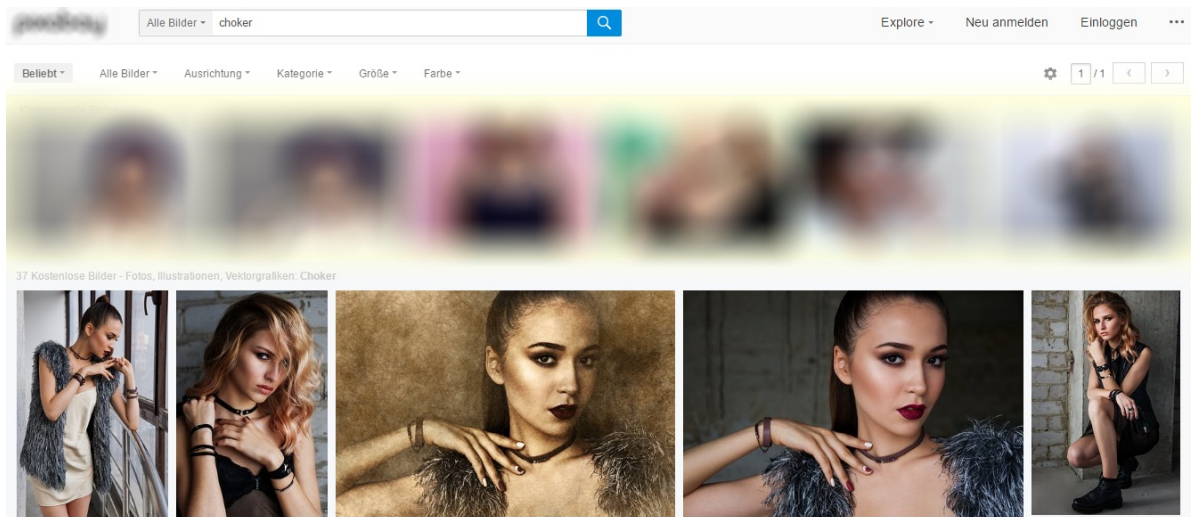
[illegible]

Alle Bilder ▾ choker

Explore ▾ Neu anmelden Einloggen ···

Beliebt ▾ Alle Bilder ▾ Ausrichtung ▾ Kategorie ▾ Größe ▾ Farbe ▾

1 / 1

37 Kostenlose Bilder - Fotos, Illustrationen, Vektorgrafiken: Choker